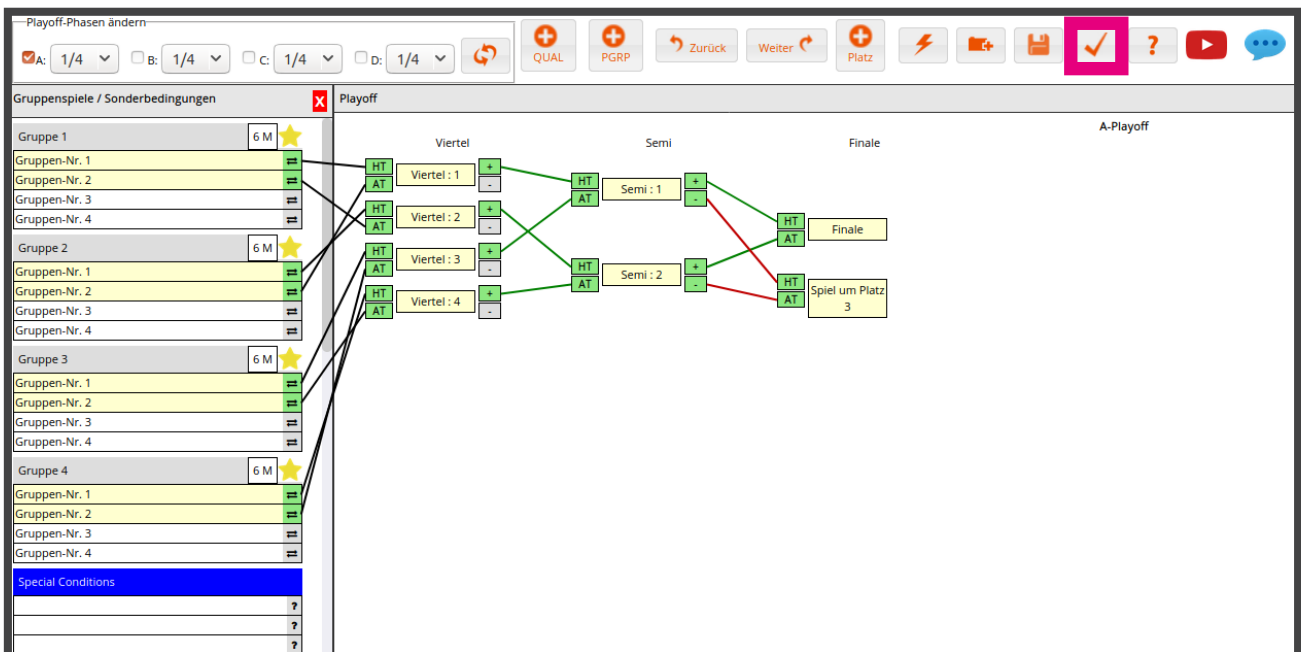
Playoff-Phasen ändern

A: 1/4 B: 1/4 C: 1/4 D: 1/4

QUAL PGRP Zurück Weiter Platz

?

Gruppenspiele / Sonderbedingungen X

Gruppe 1 6 M
Gruppen-Nr. 1
Gruppen-Nr. 2
Gruppen-Nr. 3
Gruppen-Nr. 4

Gruppe 2 6 M
Gruppen-Nr. 1
Gruppen-Nr. 2
Gruppen-Nr. 3
Gruppen-Nr. 4

Gruppe 3 6 M
Gruppen-Nr. 1
Gruppen-Nr. 2
Gruppen-Nr. 3
Gruppen-Nr. 4

Gruppe 4 6 M
Gruppen-Nr. 1
Gruppen-Nr. 2
Gruppen-Nr. 3
Gruppen-Nr. 4

Special Conditions
?
?
?

Playoff

A-Playoff

Viertel Semi Finale

HT AT Viertel : 1 + -
HT AT Viertel : 2 + -
HT AT Viertel : 3 + -
HT AT Viertel : 4 + -

HT AT Semi : 1 + -
HT AT Semi : 2 + -

HT AT Finale
HT AT Spiel um Platz 3